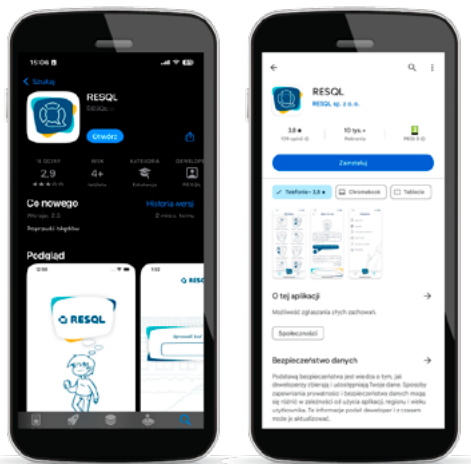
15:06

Szukaj

RESQL

Otwórz

2,9

4+

Edukacja

Co nowego

Historia wersji

Wersja 2.0

Poprawki błędów

Podgląd

RESQL

Sprawdź kod

RESQL

RESQL sp. z o.o.

3,8 ★

10 tys.+

Zainstaluj

Telefon

Chromebook

Tablet

O tej aplikacji

Możliwość zgłaszania złych zachowań.

Społeczności

Bezpieczeństwo danych

Podstawą bezpieczeństwa jest wiedza o tym, jak deweloperzy zbierają i udostępniają Twoje dane. Sposoby zapewniania prywatności i bezpieczeństwa danych mogą się różnić w zależności od użycia aplikacji, regionu i wieku użytkownika. Te informacje podał deweloper i z czasem może je aktualizować.